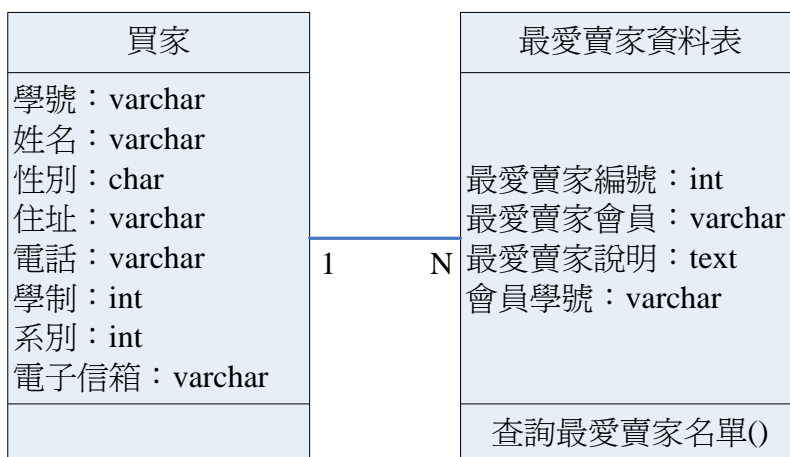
買家

學號：varchar
姓名：varchar
性別：char
住址：varchar
電話：varchar
學制：int
系別：int
電子信箱：varchar

1

N

最愛賣家資料表

最愛賣家編號：int
最愛賣家會員：varchar
最愛賣家說明：text
會員學號：varchar

查詢最愛賣家名單()